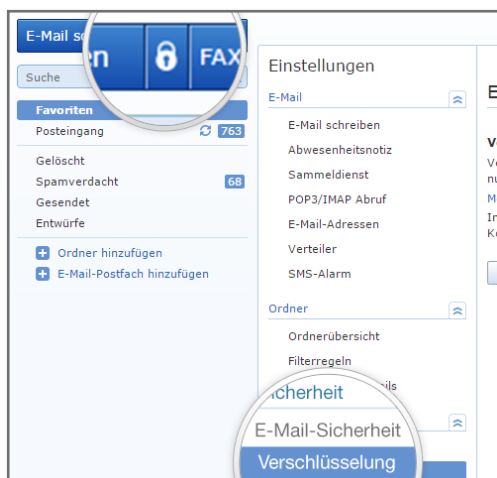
E-Mail sc
en
FAX

Suche

Favoriten
Posteingang 763

Gelöscht
Spamverdacht 68
Gesendet
Entwürfe

Ordner hinzufügen
E-Mail-Postfach hinzufügen

Einstellungen

E-Mail
E-Mail schreiben
Abwesenheitsnotiz
Sammeldienst
POP3/IMAP Abruf
E-Mail-Adressen
Verteiler
SMS-Alarm

Ordner
Ordnerübersicht
Filterregeln
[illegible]ils

Sicherheit
E-Mail-Sicherheit
Verschlüsselung

E
V
Ve
nu
M
In
K